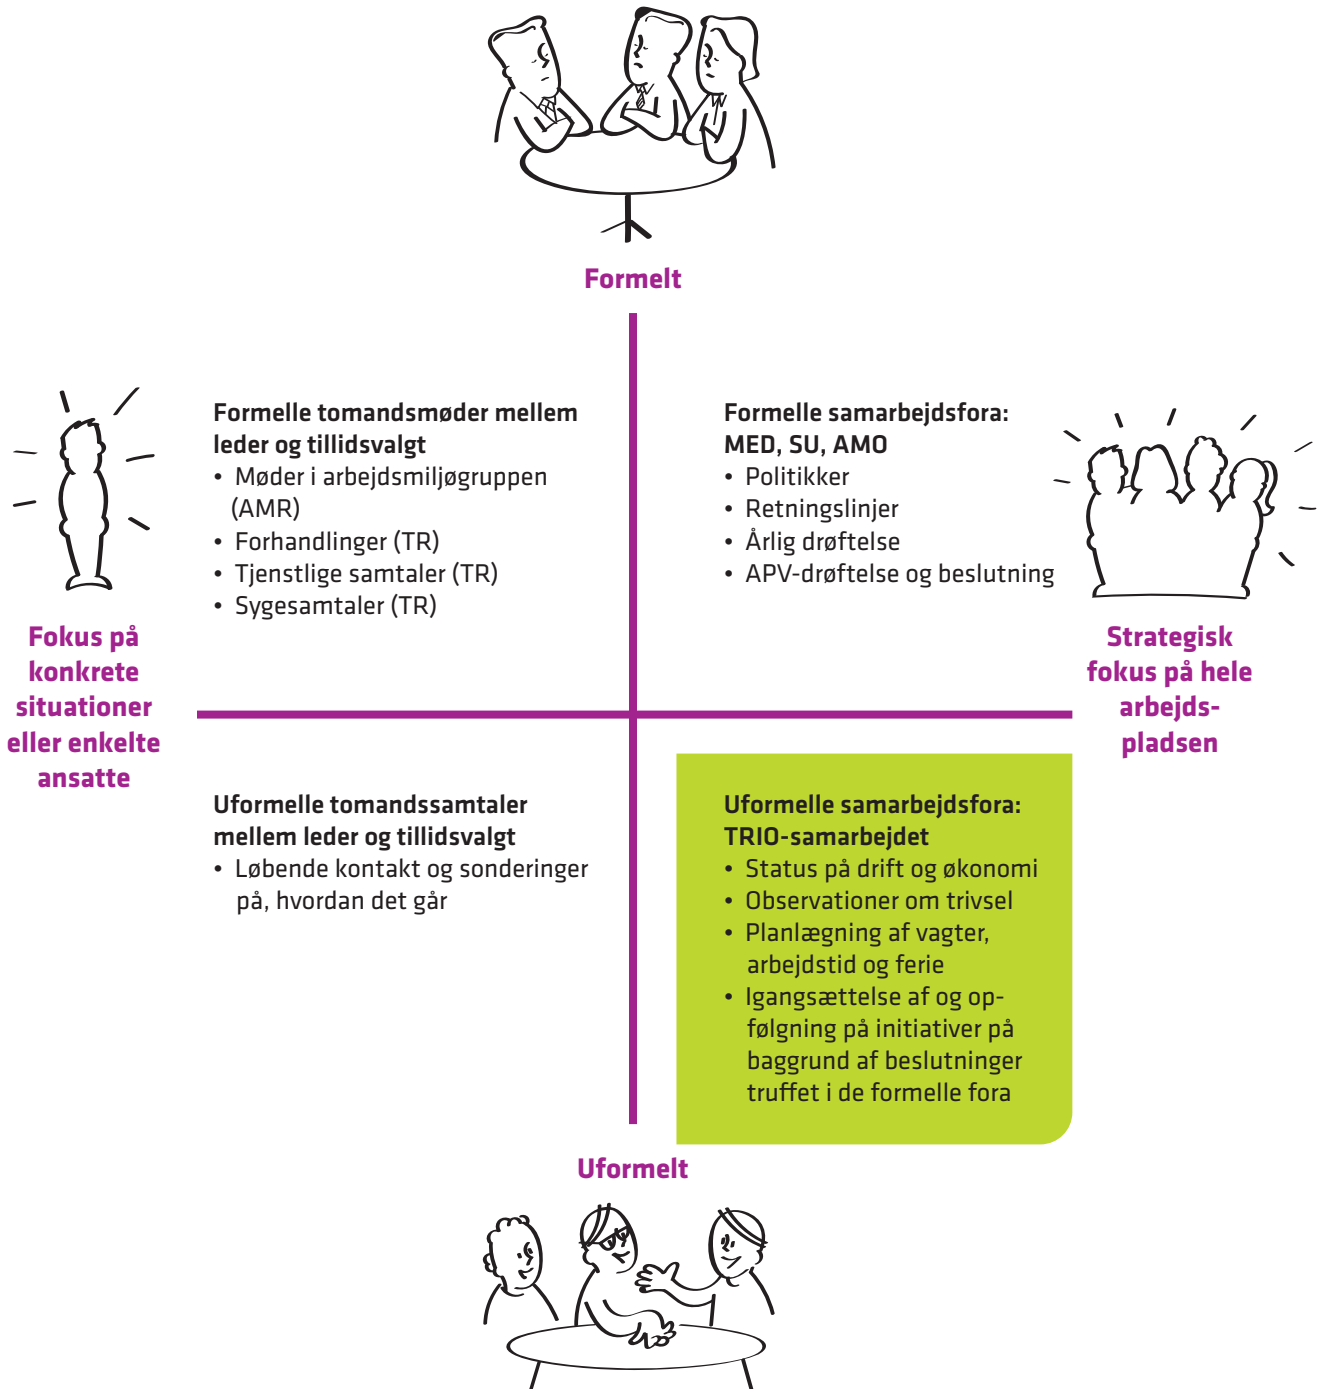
Formelt

Fokus på konkrete situationer eller enkelte ansatte

Formelle tomandsmøder mellem leder og tillidsvalgt
• Møder i arbejdsmiljøgruppen (AMR)
• Forhandlinger (TR)
• Tjenstlige samtaler (TR)
• Sygesamtaler (TR)

Formelle samarbejdsfora: MED, SU, AMO
• Politikker
• Retningslinjer
• Årlig drøftelse
• APV-drøftelse og beslutning

Strategisk fokus på hele arbejdspladsen

Uformelle tomandssamtaler mellem leder og tillidsvalgt
• Løbende kontakt og sonderinger på, hvordan det går

Uformelle samarbejdsfora: TRIO-samarbejdet
• Status på drift og økonomi
• Observationer om trivsel
• Planlægning af vagter, arbejdstid og ferie
• Igangsættelse af og opfølgning på initiativer på baggrund af beslutninger truffet i de formelle fora

Uformelt